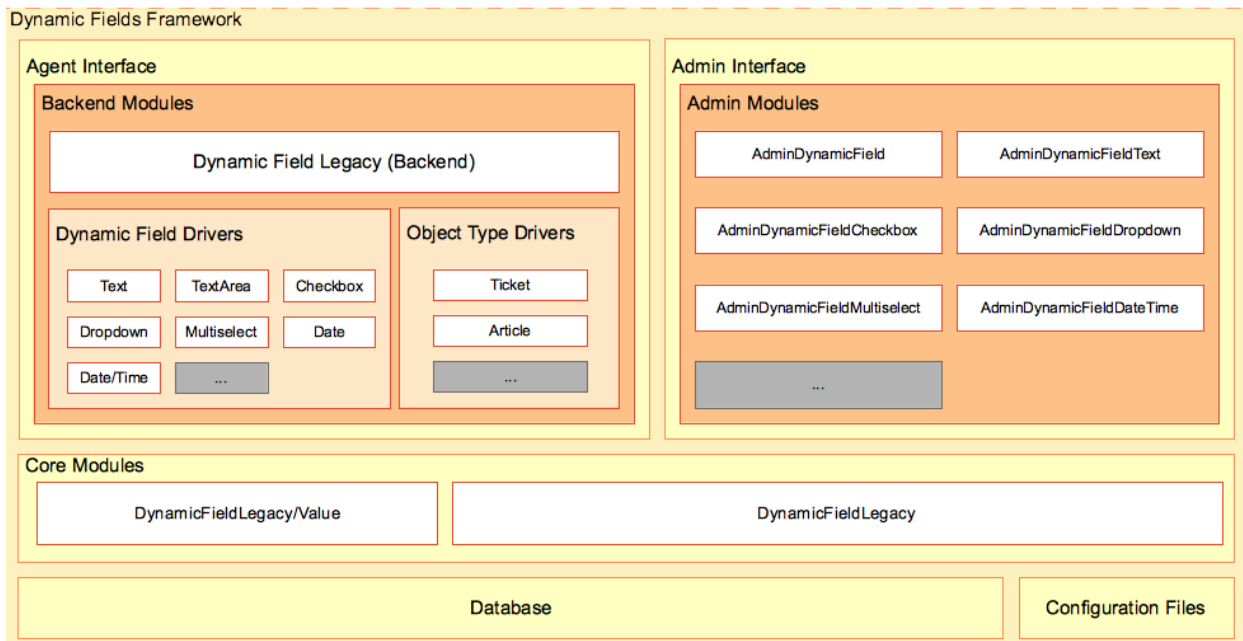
Dynamic Fields Framework

Agent Interface

Backend Modules

Dynamic Field Legacy (Backend)

Dynamic Field Drivers

Text
TextArea
Checkbox
Dropdown
Multiselect
Date
Date/Time
...

Object Type Drivers

Ticket
Article
...

Admin Interface

Admin Modules

AdminDynamicField
AdminDynamicFieldText
AdminDynamicFieldCheckbox
AdminDynamicFieldDropdown
AdminDynamicFieldMultiselect
AdminDynamicFieldDateTime
...

Core Modules

DynamicFieldLegacy/Value
DynamicFieldLegacy

Database

Configuration Files